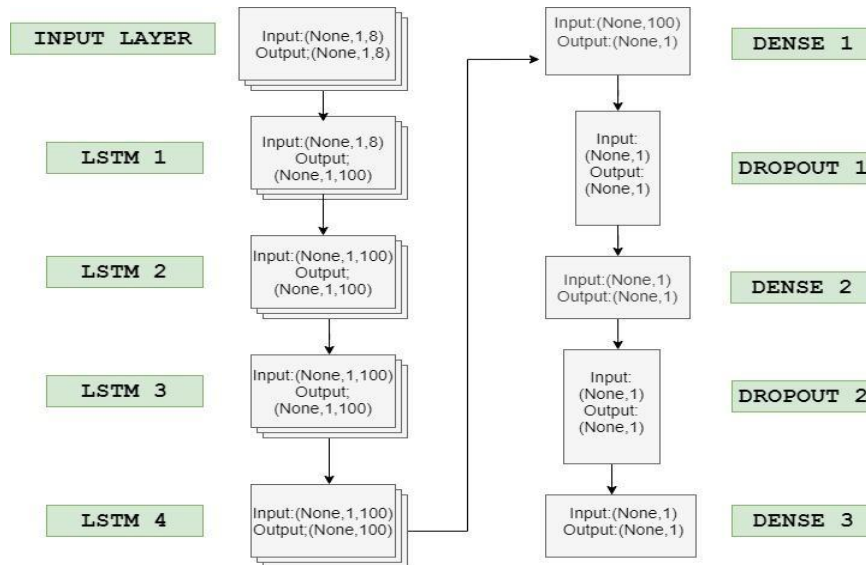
INPUT LAYER

Input:(None,1,8)
Output;(None,1,8)

LSTM 1

Input:(None,1,8)
Output;
(None,1,100)

LSTM 2

Input:(None,1,100)
Output;
(None,1,100)

LSTM 3

Input:(None,1,100)
Output;
(None,1,100)

LSTM 4

Input:(None,1,100)
Output;(None,100)

Input:(None,100)
Output:(None,1)

DENSE 1

Input:
(None,1)
Output:
(None,1)

DROPOUT 1

Input:(None,1)
Output:(None,1)

DENSE 2

Input:
(None,1)
Output:
(None,1)

DROPOUT 2

Input:(None,1)
Output:(None,1)

DENSE 3